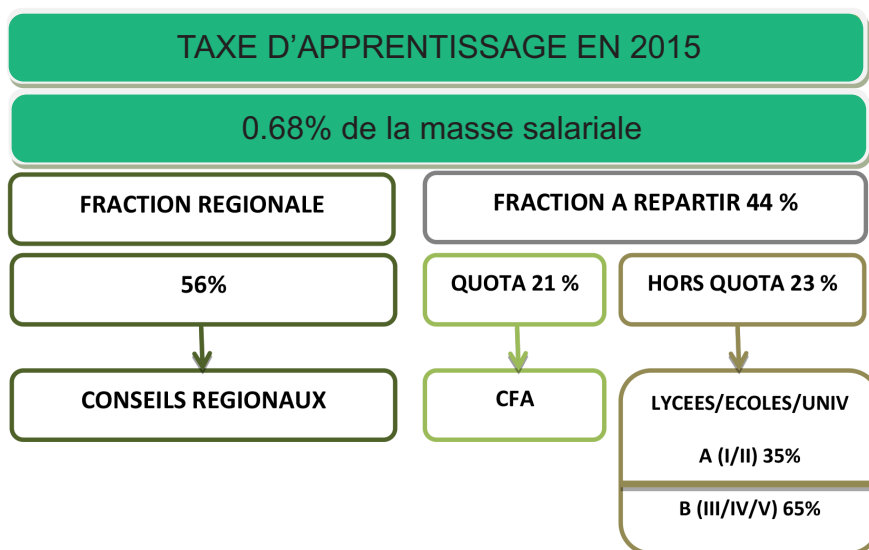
TAXE D’APPRENTISSAGE EN 2015

0.68% de la masse salariale

FRACTION REGIONALE

56%

CONSEILS REGIONAUX

FRACTION A REPARTIR 44 %

QUOTA 21 %

CFA

HORS QUOTA 23 %

LYCEES/ECOLES/UNIV

A (I/II) 35%

B (III/IV/V) 65%